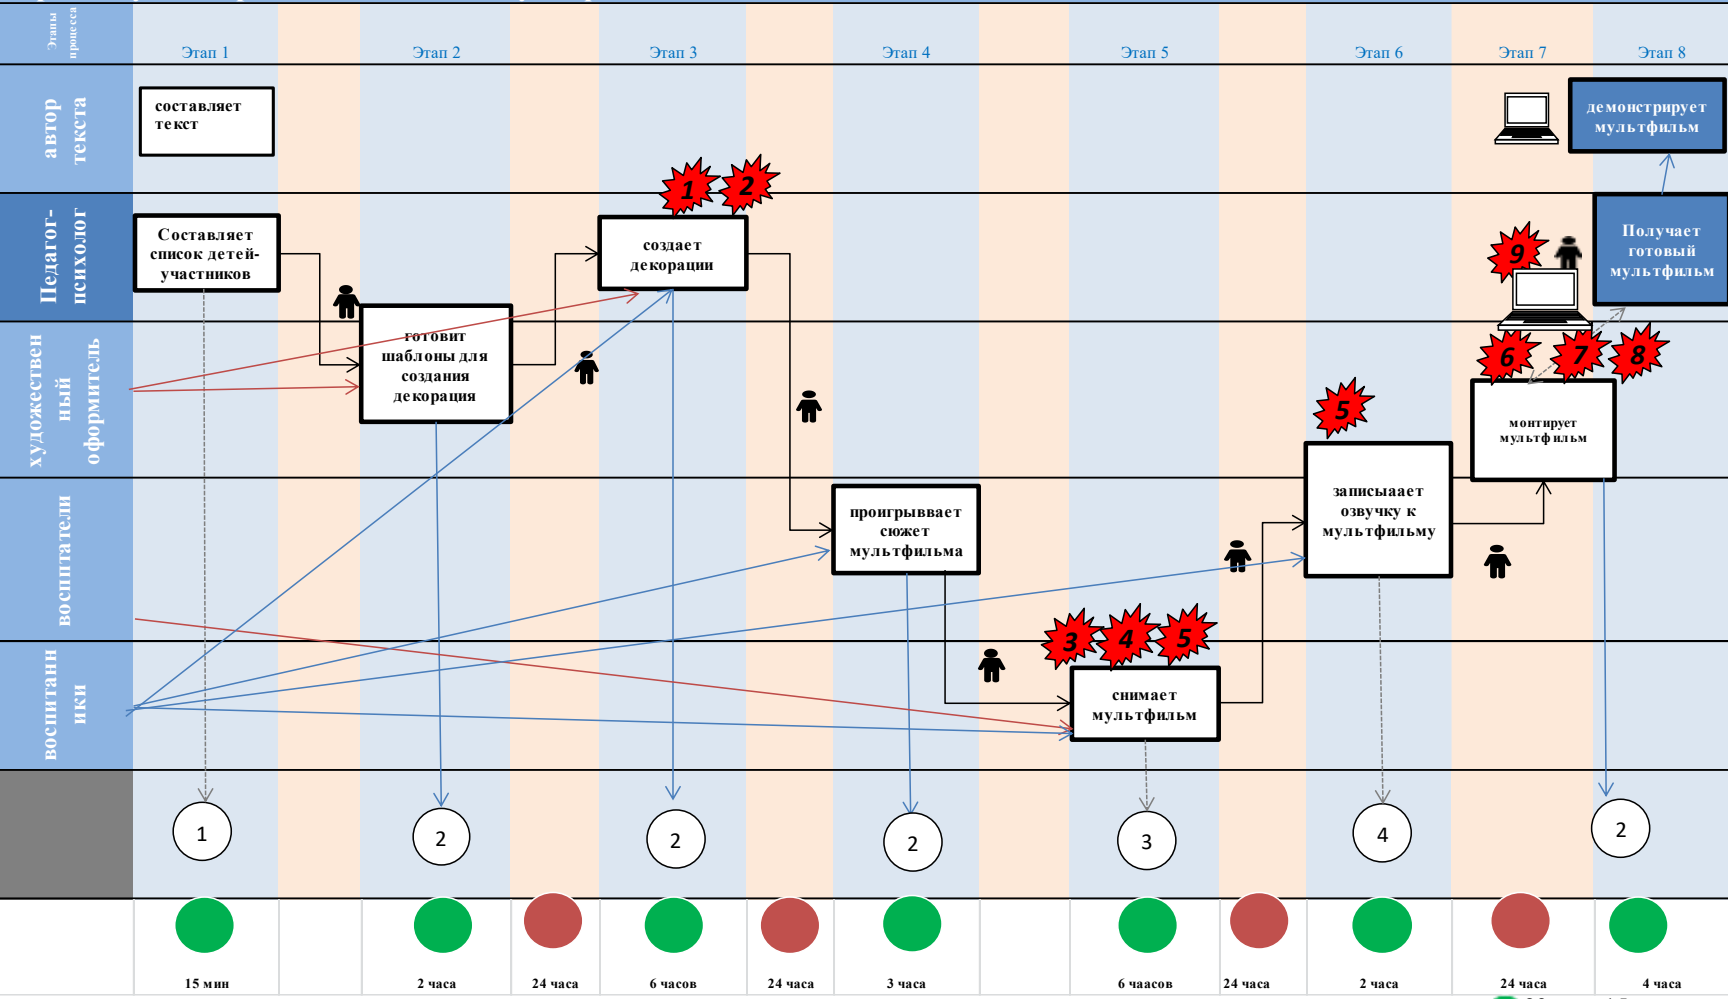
Этапы процесса

Этап 1
Этап 2
Этап 3
Этап 4
Этап 5
Этап 6
Этап 7
Этап 8

автор текста

составляет текст

демонстрирует мультфильм

Педагог-психолог

Составляет список детей-участников

1
2
создает декорации

9

Получает готовый мультфильм

художественный оформитель

готовит шаблоны для создания декорации

6
7
8

монтирует мультфильм

5

воспитатели

проигрывает сюжет мультфильма

записыааает озвучку к мультфильму

воспитанники

3
4
5

снимает мультфильм

1
2
2
2
3
4
2

15 мин
2 часа
24 часа
6 часов
24 часа
3 часа
6 чаасов
24 часа
2 часа
24 часа
4 часа